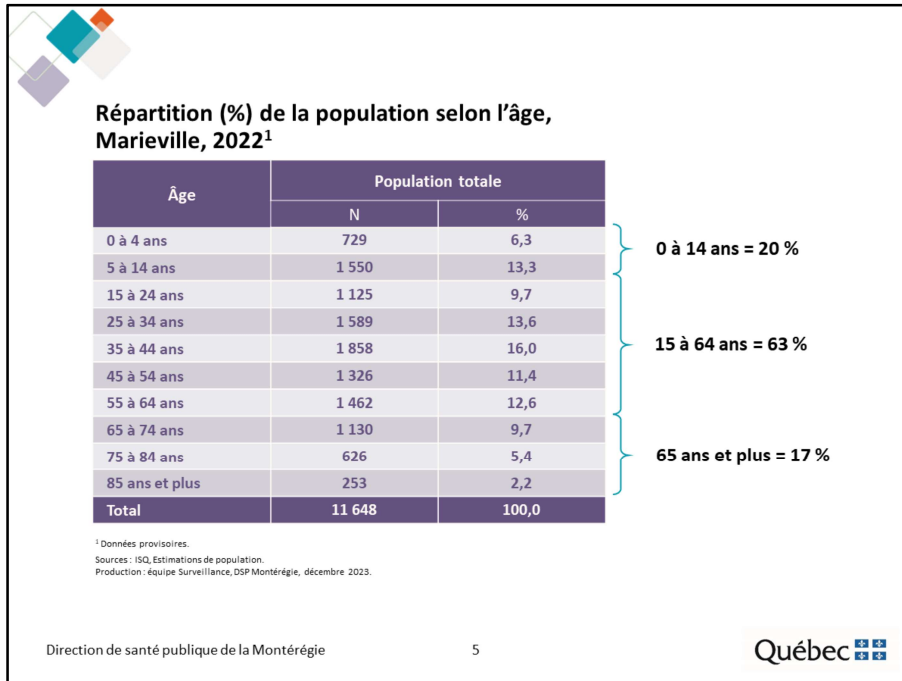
Répartition (%) de la population selon l'âge, Marieville, 2022$^1$

| Âge | Population totale N | Population totale % |
|---|---|---|
| 0 à 4 ans | 729 | 6,3 |
| 5 à 14 ans | 1 550 | 13,3 |
| 15 à 24 ans | 1 125 | 9,7 |
| 25 à 34 ans | 1 589 | 13,6 |
| 35 à 44 ans | 1 858 | 16,0 |
| 45 à 54 ans | 1 326 | 11,4 |
| 55 à 64 ans | 1 462 | 12,6 |
| 65 à 74 ans | 1 130 | 9,7 |
| 75 à 84 ans | 626 | 5,4 |
| 85 ans et plus | 253 | 2,2 |
| Total | 11 648 | 100,0 |

0 à 14 ans = 20 %

15 à 64 ans = 63 %

65 ans et plus = 17 %

$^1$ Données provisoires.
Sources : ISQ, Estimations de population.
Production : équipe Surveillance, DSP Montérégie, décembre 2023.

Direction de santé publique de la Montérégie

5

Québec